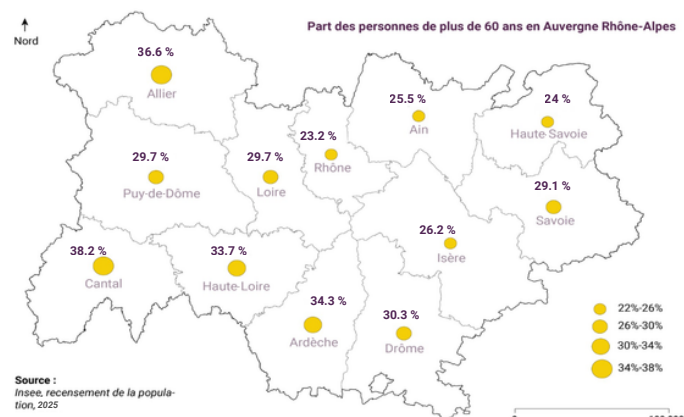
Nord

Part des personnes de plus de 60 ans en Auvergne Rhône-Alpes

36.6 %
Allier

25.5 %
Ain

24 %
Haute Savoie

23.2 %
Rhône

29.7 %
Puy-de-Dôme

29.7 %
Loire

29.1 %
Savoie

26.2 %
Isère

38.2 %
Cantal

33.7 %
Haute-Loire

34.3 %
Ardèche

30.3 %
Drôme

22%-26%
26%-30%
30%-34%
34%-38%

Source :
Insee, recensement de la population, 2025

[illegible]